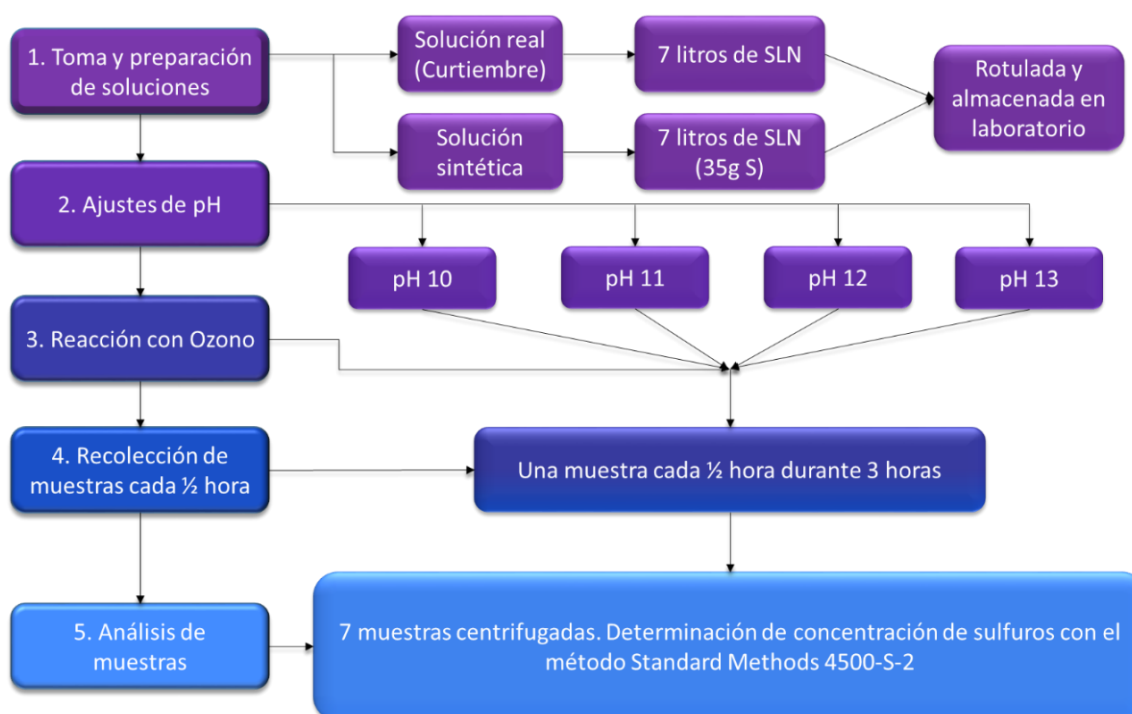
1. Toma y preparación de soluciones

Solución real (Curtiembre)

7 litros de SLN

Solución sintética

7 litros de SLN (35g S)

Rotulada y almacenada en laboratorio

2. Ajustes de pH

pH 10

pH 11

pH 12

pH 13

3. Reacción con Ozono

4. Recolección de muestras cada ½ hora

Una muestra cada ½ hora durante 3 horas

5. Análisis de muestras

7 muestras centrifugadas. Determinación de concentración de sulfuros con el método Standard Methods 4500-S-2